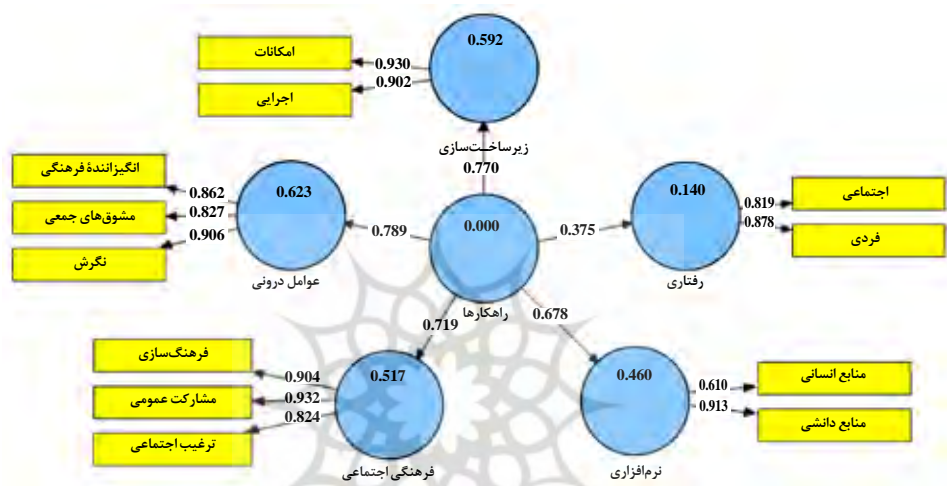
0.592
امکانات
0.930
0.902
اجرایی
زیرساخت‌سازی
0.770
انگیزانندهٔ فرهنگی
0.862
0.623
مشوق‌های جمعی
0.827
0.906
نگرش
عوامل درونی
0.789
0.000
راهکارها
0.375
0.140
رفتاری
0.819
اجتماعی
0.878
فردی
0.719
0.678
فرهنگ‌سازی
0.904
0.517
مشارکت عمومی
0.932
0.824
ترغیب اجتماعی
فرهنگی اجتماعی
0.460
نرم‌افزاری
0.610
منابع انسانی
0.913
منابع دانشی